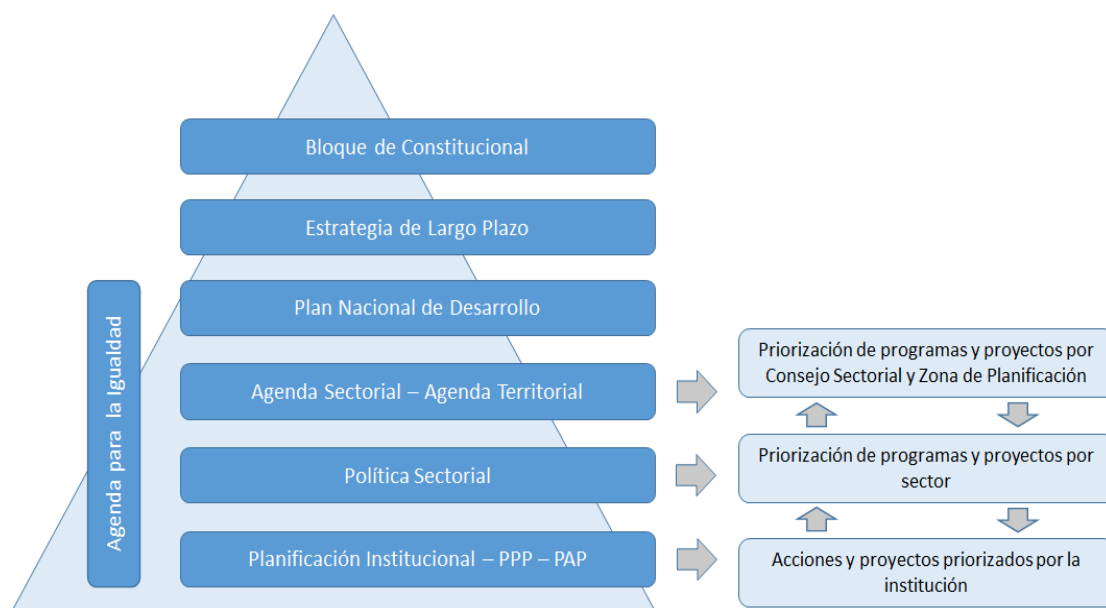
Bloque de Constitucional

Estrategia de Largo Plazo

Plan Nacional de Desarrollo

Agenda Sectorial – Agenda Territorial

Política Sectorial

Planificación Institucional – PPP – PAP

Agenda para la Igualdad

Priorización de programas y proyectos por Consejo Sectorial y Zona de Planificación

Priorización de programas y proyectos por sector

Acciones y proyectos priorizados por la institución